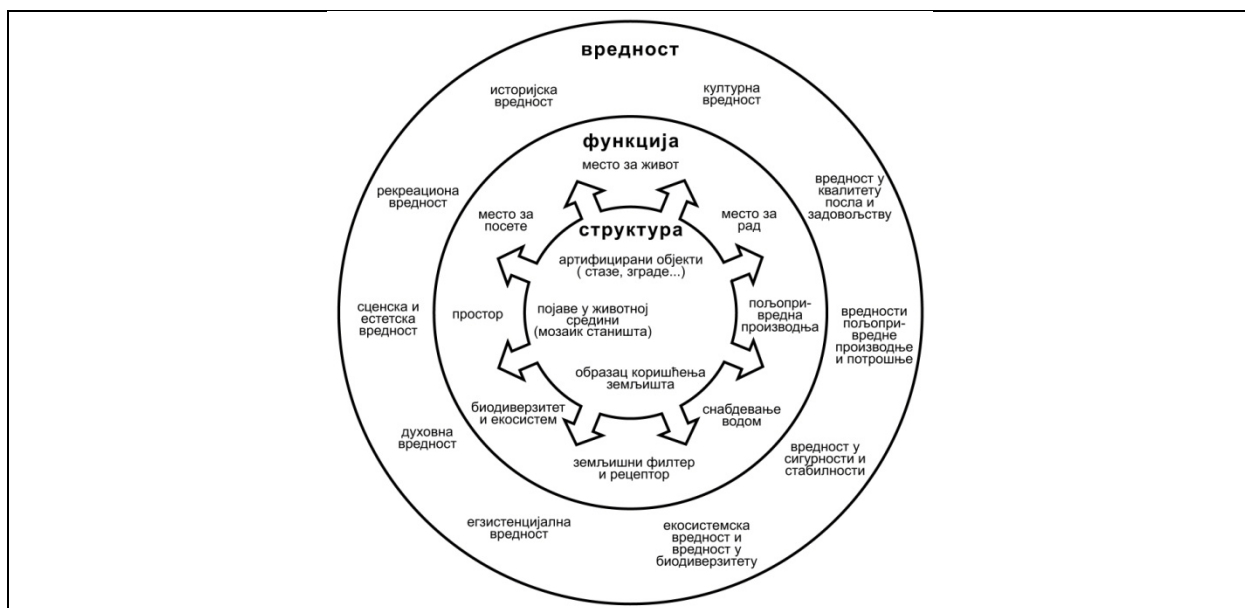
вредност

историјска вредност

културна вредност

функција

место за живот

вредност у квалитету посла и задовољству

рекреациона вредност

место за посете

место за рад

структура

артифицирани објекти ( стазе, зграде...)

сценска и естетска вредност

простор

појаве у животној средини (мозаик станишта)

пољопривредна производња

вредности пољопривредне производње и потрошње

образац коришћења земљишта

биодиверзитет и екосистем

снабдевање водом

духовна вредност

вредност у сигурности и стабилности

земљишни филтер и рецептор

егзистенцијална вредност

екосистемска вредност и вредност у биодиверзитету